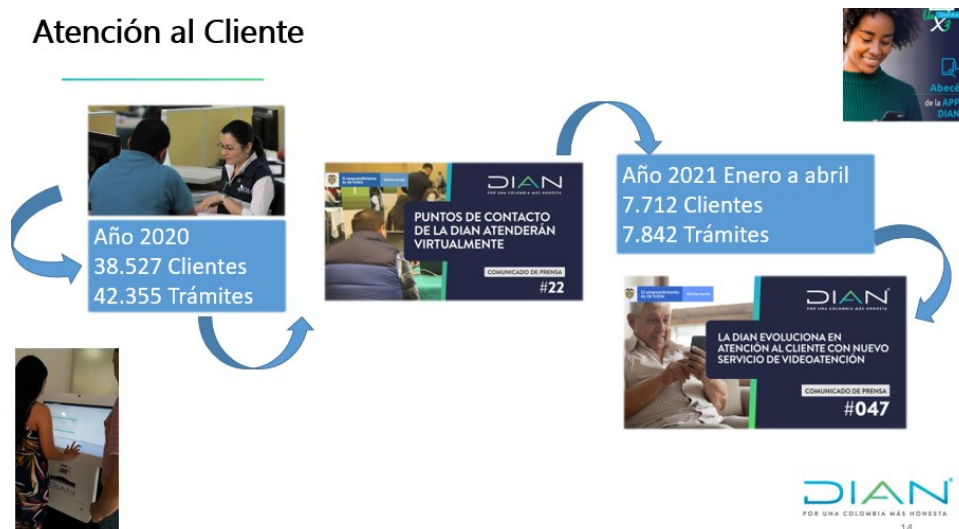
Atención al Cliente

Abecé de la APP DIAN

Año 2020
38.527 Clientes
42.355 Trámites

DIAN
POR UNA COLOMBIA MÁS HONESTA
PUNTOS DE CONTACTO DE LA DIAN ATENDERÁN VIRTUALMENTE
COMUNICADO DE PRENSA
#22

Año 2021 Enero a abril
7.712 Clientes
7.842 Trámites

DIAN
POR UNA COLOMBIA MÁS HONESTA
LA DIAN EVOLUCIONA EN ATENCIÓN AL CLIENTE CON NUEVO SERVICIO DE VIDEOATENCIÓN
COMUNICADO DE PRENSA
#047

DIAN
POR UNA COLOMBIA MÁS HONESTA
14